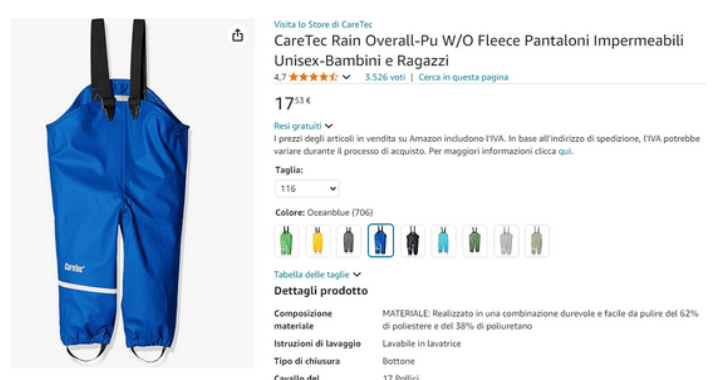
Visita lo Store di CareTec

CareTec Rain Overall-Pu W/O Fleece Pantaloni Impermeabili Unisex-Bambini e Ragazzi

4,7 3.526 voti | Cerca in questa pagina

17$^{53}$€

Resi gratuiti

I prezzi degli articoli in vendita su Amazon includono l'IVA. In base all'indirizzo di spedizione, l'IVA potrebbe variare durante il processo di acquisto. Per maggiori informazioni clicca qui.

Taglia:

116

Colore: Oceanblue (706)

Tabella delle taglie

Dettagli prodotto

| | |
|---|---|
| Composizione materiale | MATERIALE: Realizzato in una combinazione durevole e facile da pulire del 62% di poliestere e del 38% di poliuretano |
| Istruzioni di lavaggio | Lavabile in lavatrice |
| Tipo di chiusura | Bottone |
| Cavallo del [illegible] | 17 Pollici |

CareTec